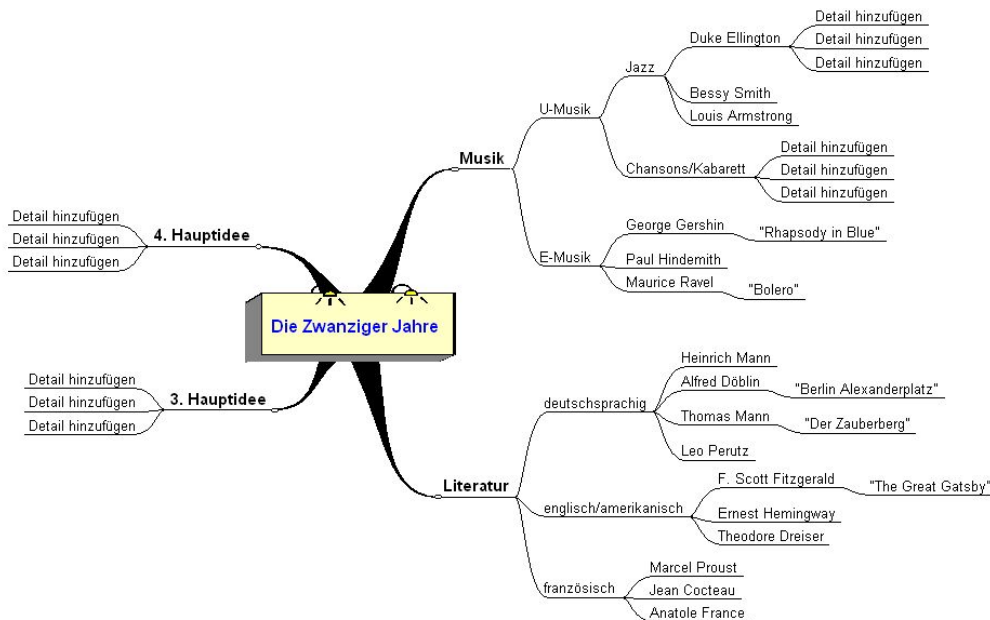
Die Zwanziger Jahre

Musik
U-Musik
Jazz
Duke Ellington
Detail hinzufügen
Detail hinzufügen
Detail hinzufügen
Bessy Smith
Louis Armstrong
Chansons/Kabarett
Detail hinzufügen
Detail hinzufügen
Detail hinzufügen
E-Musik
George Gershin
"Rhapsody in Blue"
Paul Hindemith
Maurice Ravel
"Bolero"

4. Hauptidee
Detail hinzufügen
Detail hinzufügen
Detail hinzufügen

3. Hauptidee
Detail hinzufügen
Detail hinzufügen
Detail hinzufügen

Literatur
deutschsprachig
Heinrich Mann
Alfred Döblin
"Berlin Alexanderplatz"
Thomas Mann
"Der Zauberberg"
Leo Perutz
englisch/amerikanisch
F. Scott Fitzgerald
"The Great Gatsby"
Ernest Hemingway
Theodore Dreiser
französisch
Marcel Proust
Jean Cocteau
Anatole France